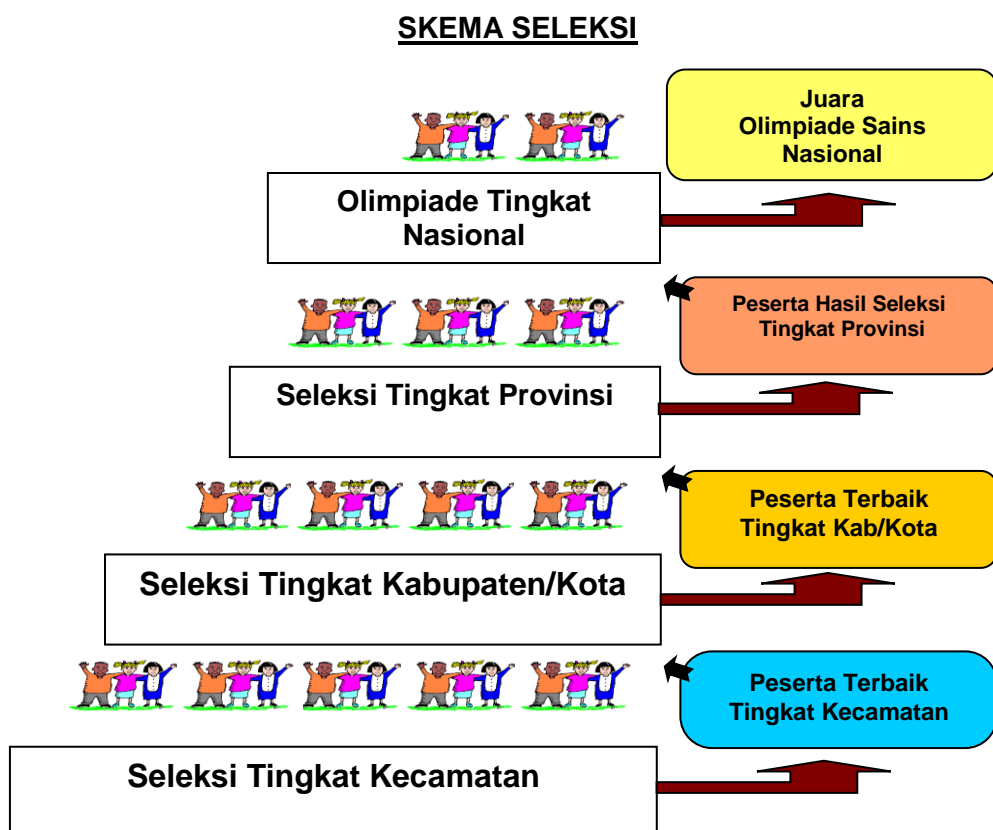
SKEMA SELEKSI

Juara Olimpiade Sains Nasional

Olimpiade Tingkat Nasional

Peserta Hasil Seleksi Tingkat Provinsi

Seleksi Tingkat Provinsi

Peserta Terbaik Tingkat Kab/Kota

Seleksi Tingkat Kabupaten/Kota

Peserta Terbaik Tingkat Kecamatan

Seleksi Tingkat Kecamatan